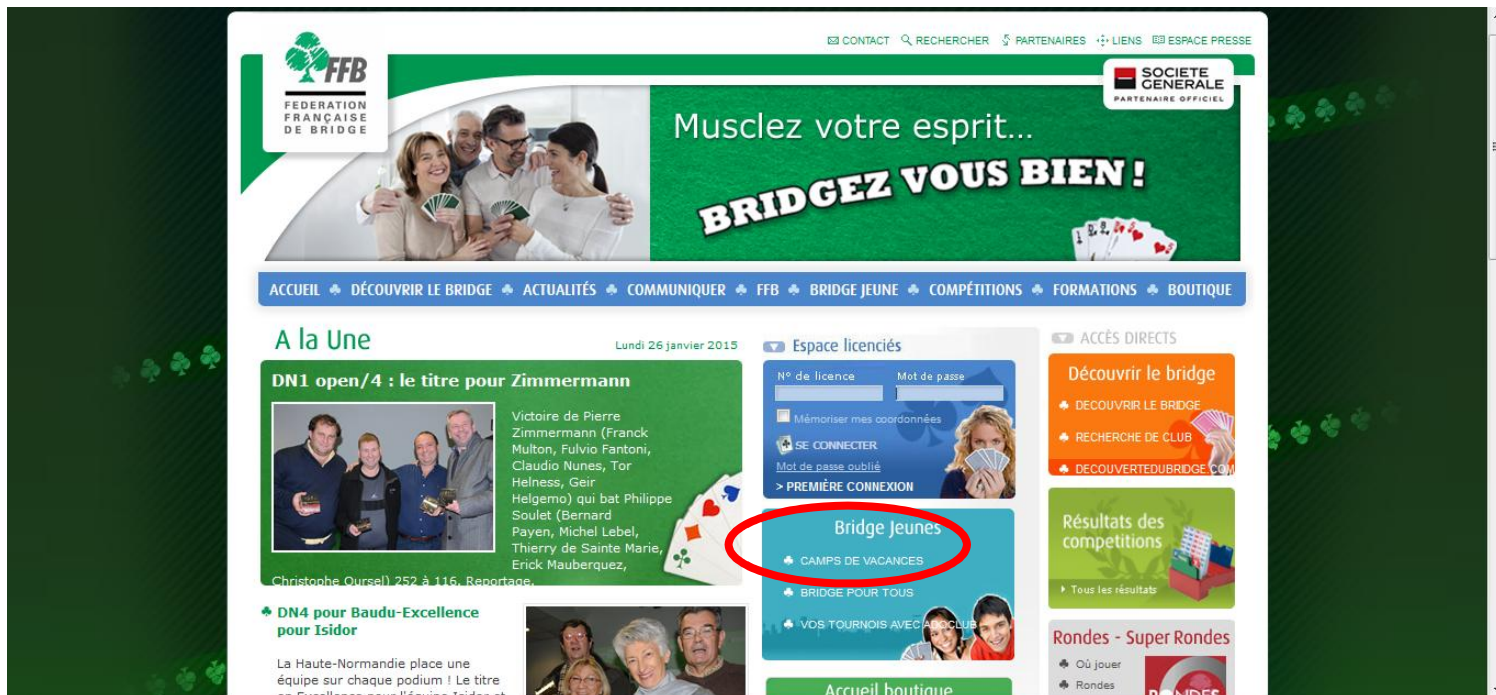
CONTACT RECHERCHER PARTENAIRES LIENS ESPACE PRESSE

FFB
FEDERATION FRANÇAISE DE BRIDGE

SOCIETE GENERALE
PARTENAIRE OFFICIEL

Musclez votre esprit...
BRIDGEZ VOUS BIEN !

ACCUEIL ♣ DÉCOUVRIR LE BRIDGE ♣ ACTUALITÉS ♣ COMMUNIQUER ♣ FFB ♣ BRIDGE JEUNE ♣ COMPÉTITIONS ♣ FORMATIONS ♣ BOUTIQUE

A la Une

Lundi 26 janvier 2015

DN1 open/4 : le titre pour Zimmermann

Victoire de Pierre Zimmermann (Franck Multon, Fulvio Fantoni, Claudio Nunes, Tor Helness, Geir Helgemo) qui bat Philippe Soulet (Bernard Payen, Michel Lebel, Thierry de Sainte Marie, Erick Mauberquez, Christophe Oursel) 252 à 116. Reportage.

DN4 pour Baudu-Excellence pour Isidor

La Haute-Normandie place une équipe sur chaque podium ! Le titre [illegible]

Espace licenciés

N° de licence
Mot de passe
Mémoriser mes coordonnées
SE CONNECTER
Mot de passe oublié
> PREMIÈRE CONNEXION

Bridge Jeunes
CAMPS DE VACANCES
BRIDGE POUR TOUS
VOS TOURNOIS AVEC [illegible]CLUB

Accueil boutique

ACCÈS DIRECTS

Découvrir le bridge
DECOUVRIR LE BRIDGE
RECHERCHE DE CLUB
DECOUVERTEDUBRIDGE.COM

Résultats des compétitions
Tous les résultats

Rondes - Super Rondes
Où jouer
Rondes